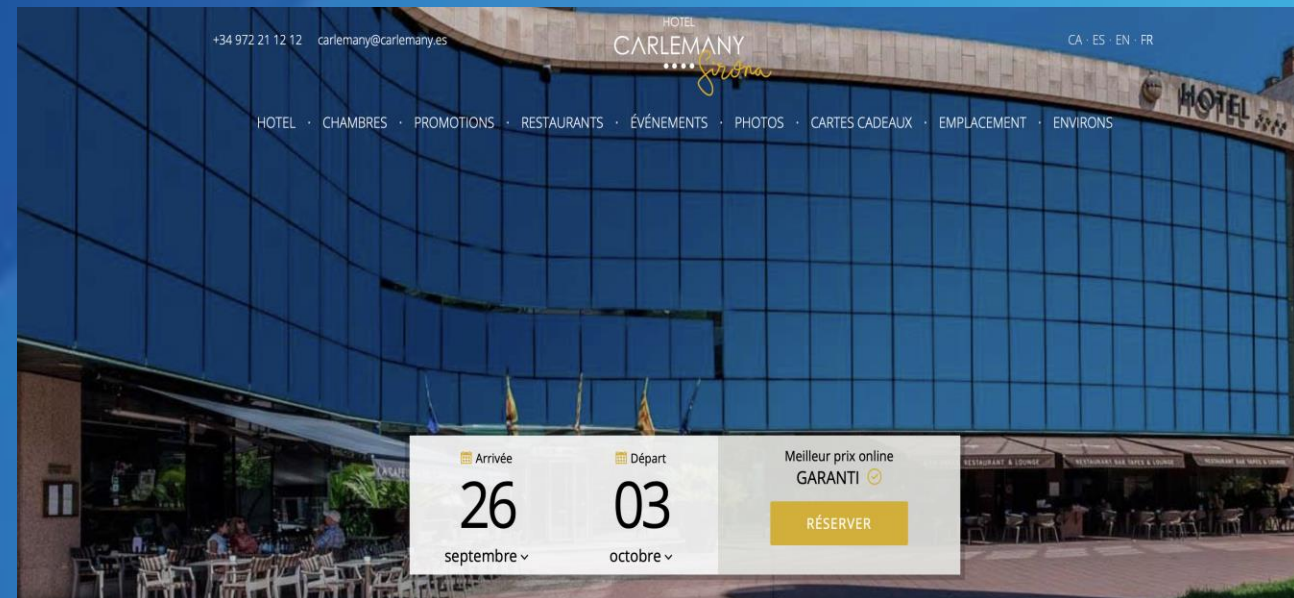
+34 972 21 12 12 carlemany@carlemany.es

HOTEL
CARLEMANY
Girona

CA · ES · EN · FR

HOTEL · CHAMBRES · PROMOTIONS · RESTAURANTS · ÉVÉNEMENTS · PHOTOS · CARTES CADEAUX · EMPLACEMENT · ENVIRONS

HOTEL

Arrivée
26
septembre

Départ
03
octobre

Meilleur prix online
GARANTI

RÉSERVER